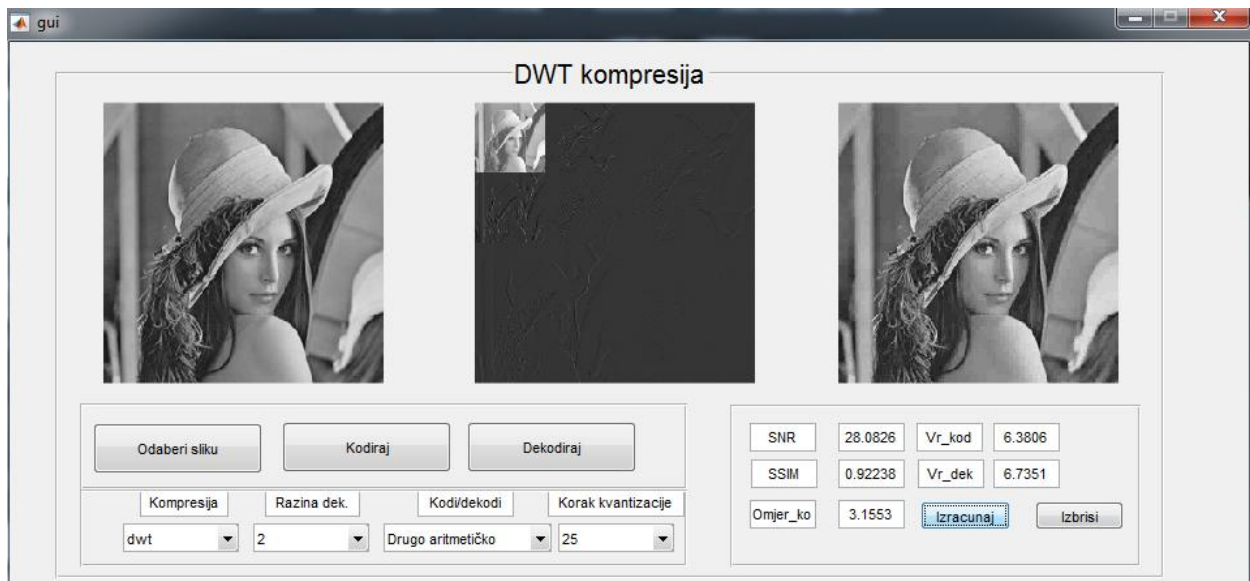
gui

DWT kompresija

Odaberi sliku

Kodiraj

Dekodiraj

Kompresija

Razina dek.

Kodi/dekodi

Korak kvantizacije

dwt

2

Drugo aritmetičko

25

| SNR | 28.0826 | Vr_kod | 6.3806 |
|---|---|---|---|
| SSIM | 0.92238 | Vr_dek | 6.7351 |
| Omjer_ko | 3.1553 | Izracunaj | Izbrisi |